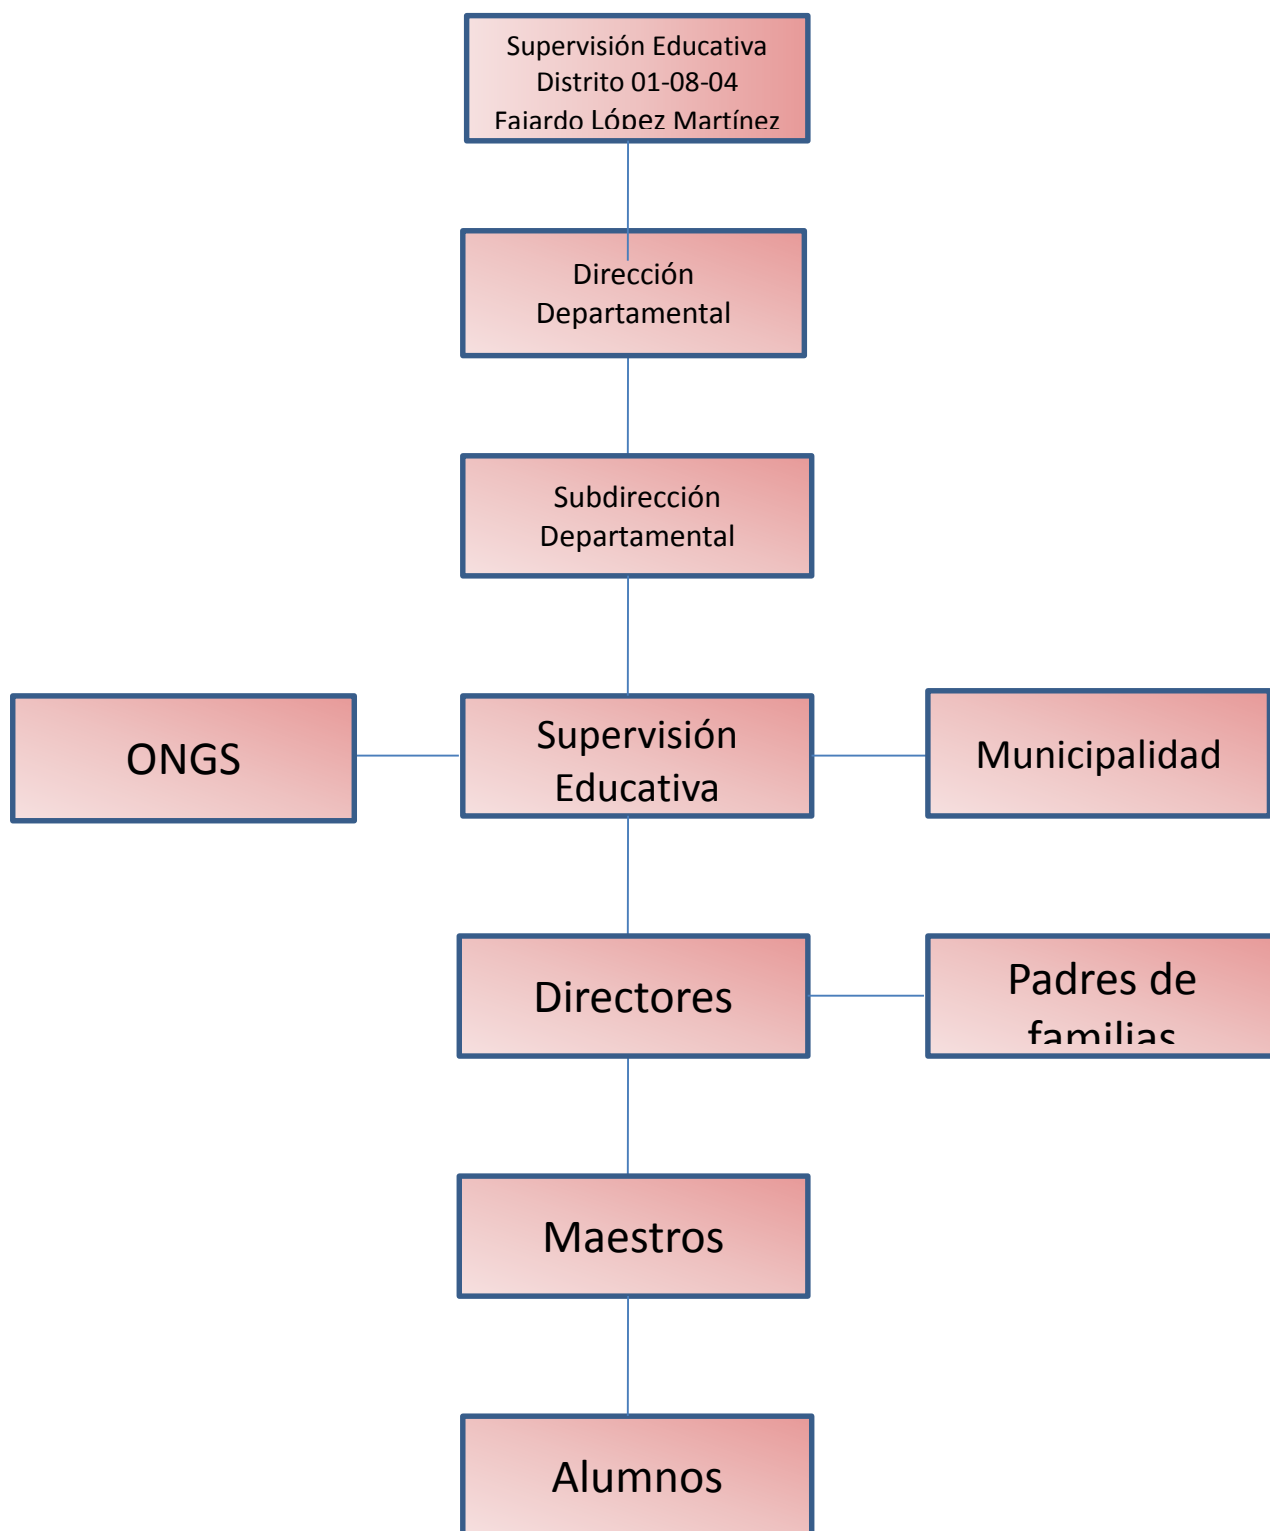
Supervisión Educativa
Distrito 01-08-04
Fajardo López Martínez

Dirección Departamental

Subdirección Departamental

ONGS

Supervisión Educativa

Municipalidad

Directores

Padres de familias

Maestros

Alumnos